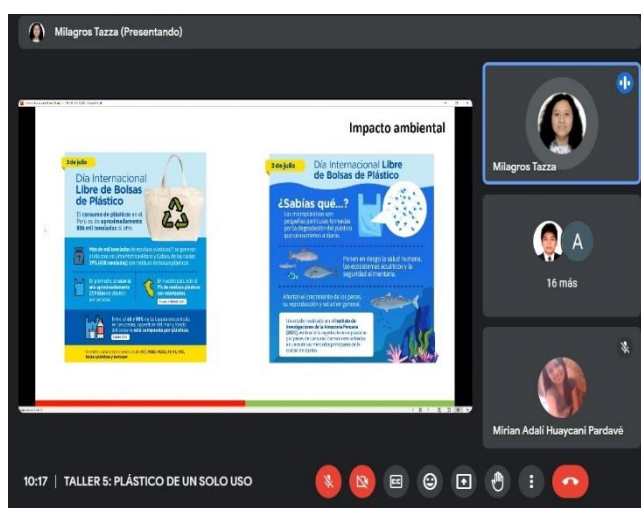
Milagros Tazza (Presentando)

Impacto ambiental

3 de julio
Día Internacional Libre de Bolsas de Plástico

El consumo de plásticos en el Perú es de aproximadamente 886 mil toneladas al año.

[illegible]

3 de julio
Día Internacional Libre de Bolsas de Plástico

¿Sabías qué...?
Los microplásticos son pequeñas partículas formadas por la degradación del plástico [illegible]

Ponen en riesgo la salud humana, los ecosistemas acuáticos y la seguridad alimentaria.

Afectan el crecimiento de los peces, su reproducción y salud en general.

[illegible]

Milagros Tazza

A

16 más

Mirian Adalí Huaycani Pardavé

10:17 | TALLER 5: PLÁSTICO DE UN SOLO USO